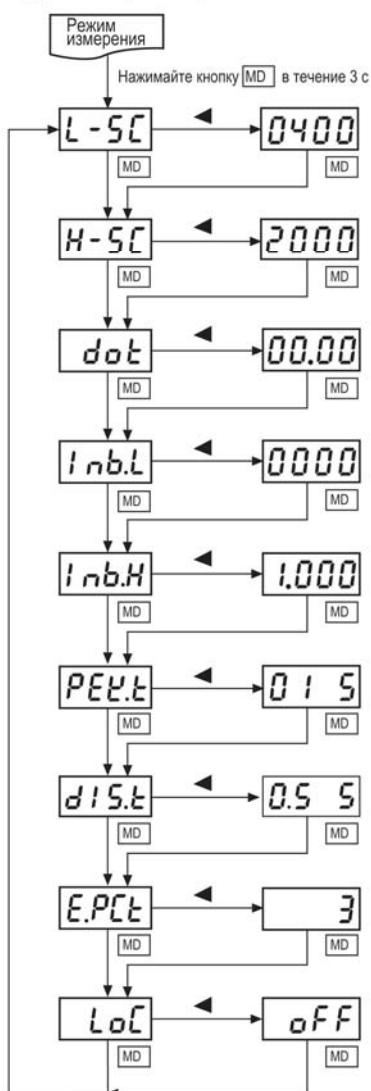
Режим измерения

Нажимайте кнопку MD в течение 3 с

L-SC ◄ 0400
MD MD

H-SC ◄ 2000
MD MD

dot ◄ 00.00
MD MD

Inb.L ◄ 0000
MD MD

Inb.H ◄ 1.000
MD MD

PEV.t ◄ 01 S
MD MD

dIS.t ◄ 0.5 S
MD MD

E.PCt ◄ 3
MD MD

LoC ◄ oFF
MD MD